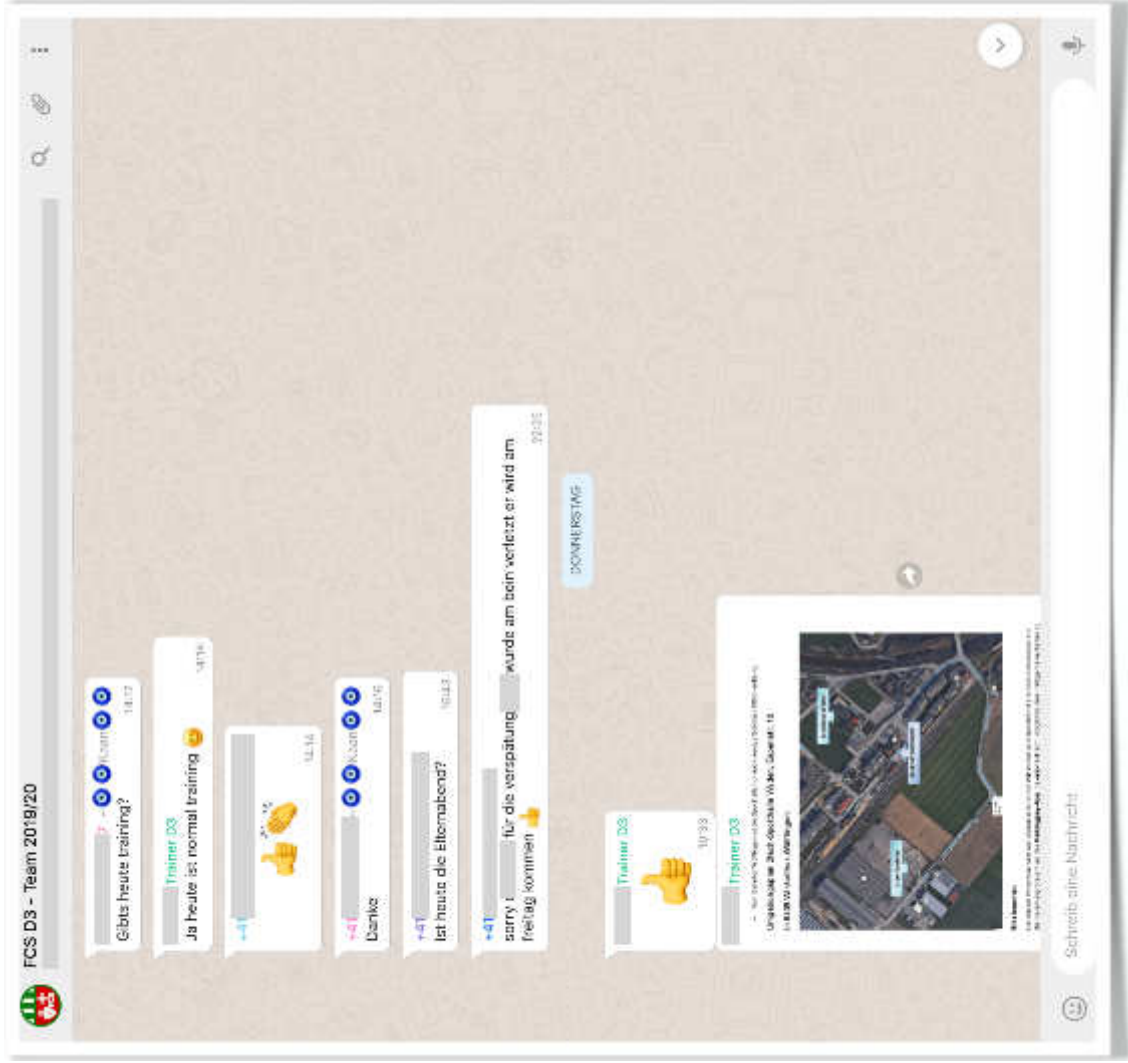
FCS D3 - Team 2019/20

Gibts heute training?
14:13

Trainer D3
Ja heute ist normal training 😊
14:14

👍 👏
14:14

Danke
14:16

Ist heute die Elternabend?
15:43

+41
sorry für die verspätung wurde am bein verletzt er wird am freitag kommen 👍
20:01

DONNERSTAG

Trainer D3
👍
10:33

Trainer D3

Umkleideräume Stadt-Sporthalle Widen, Sonnerstr. 18

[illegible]

Schreib eine Nachricht